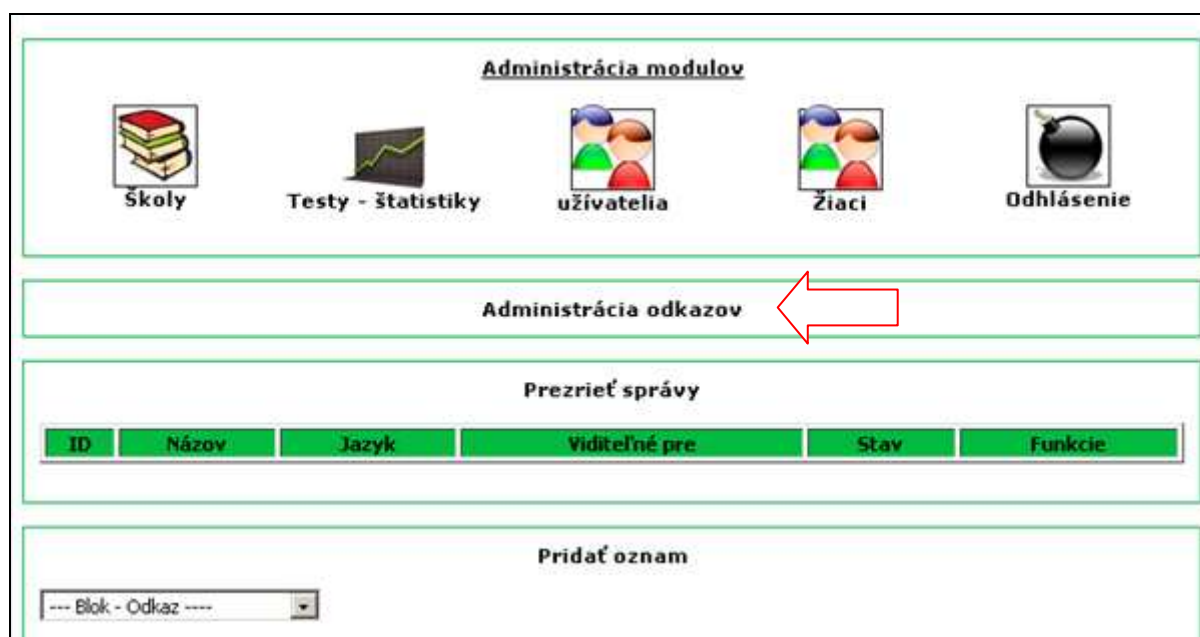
Administrácia modulov

Školy

Testy - štatistiky

užívatelia

Žiaci

Odhlásenie

Administrácia odkazov

Prezrieť správy

| ID | Názov | Jazyk | Viditeľné pre | Stav | Funkcie |
|---|---|---|---|---|---|

Pridať oznam

--- Blok - Odkaz ----